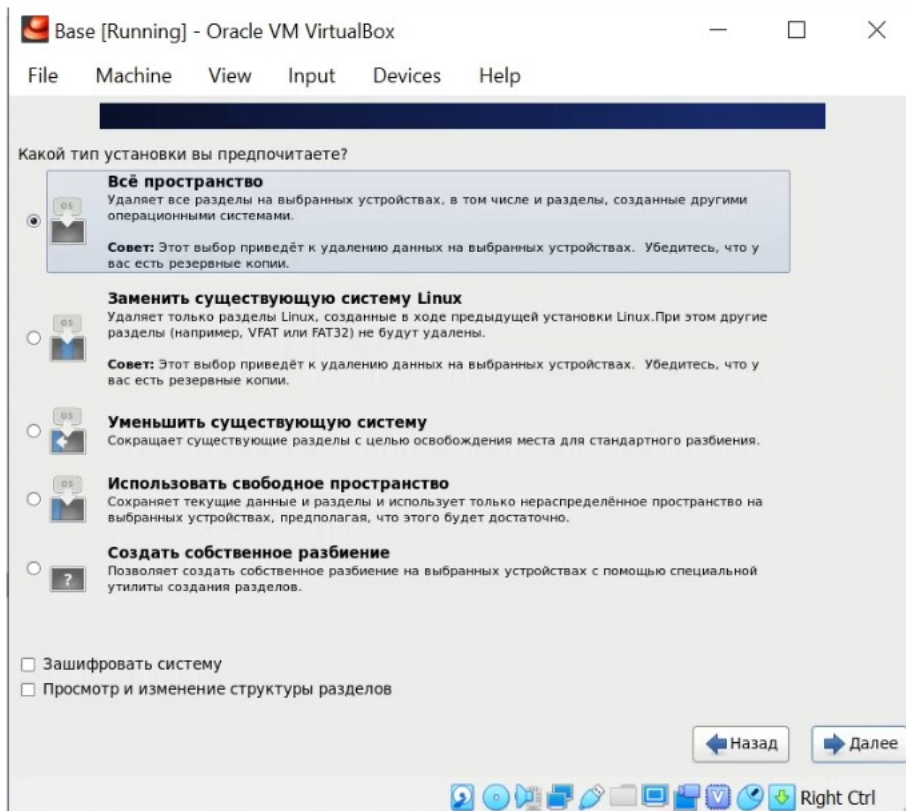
Base [Running] - Oracle VM VirtualBox

File Machine View Input Devices Help

Какой тип установки вы предпочитаете?

OS
Всё пространство
Удаляет все разделы на выбранных устройствах, в том числе и разделы, созданные другими операционными системами.

Совет: Этот выбор приведёт к удалению данных на выбранных устройствах. Убедитесь, что у вас есть резервные копии.

OS
Заменить существующую систему Linux
Удаляет только разделы Linux, созданные в ходе предыдущей установки Linux.При этом другие разделы (например, VFAT или FAT32) не будут удалены.

Совет: Этот выбор приведёт к удалению данных на выбранных устройствах. Убедитесь, что у вас есть резервные копии.

OS
Уменьшить существующую систему
Сокращает существующие разделы с целью освобождения места для стандартного разбиения.

OS
Использовать свободное пространство
Сохраняет текущие данные и разделы и использует только нераспределённое пространство на выбранных устройствах, предполагая, что этого будет достаточно.

?
Создать собственное разбиение
Позволяет создать собственное разбиение на выбранных устройствах с помощью специальной утилиты создания разделов.

Зашифровать систему
Просмотр и изменение структуры разделов

Назад Далее

Right Ctrl